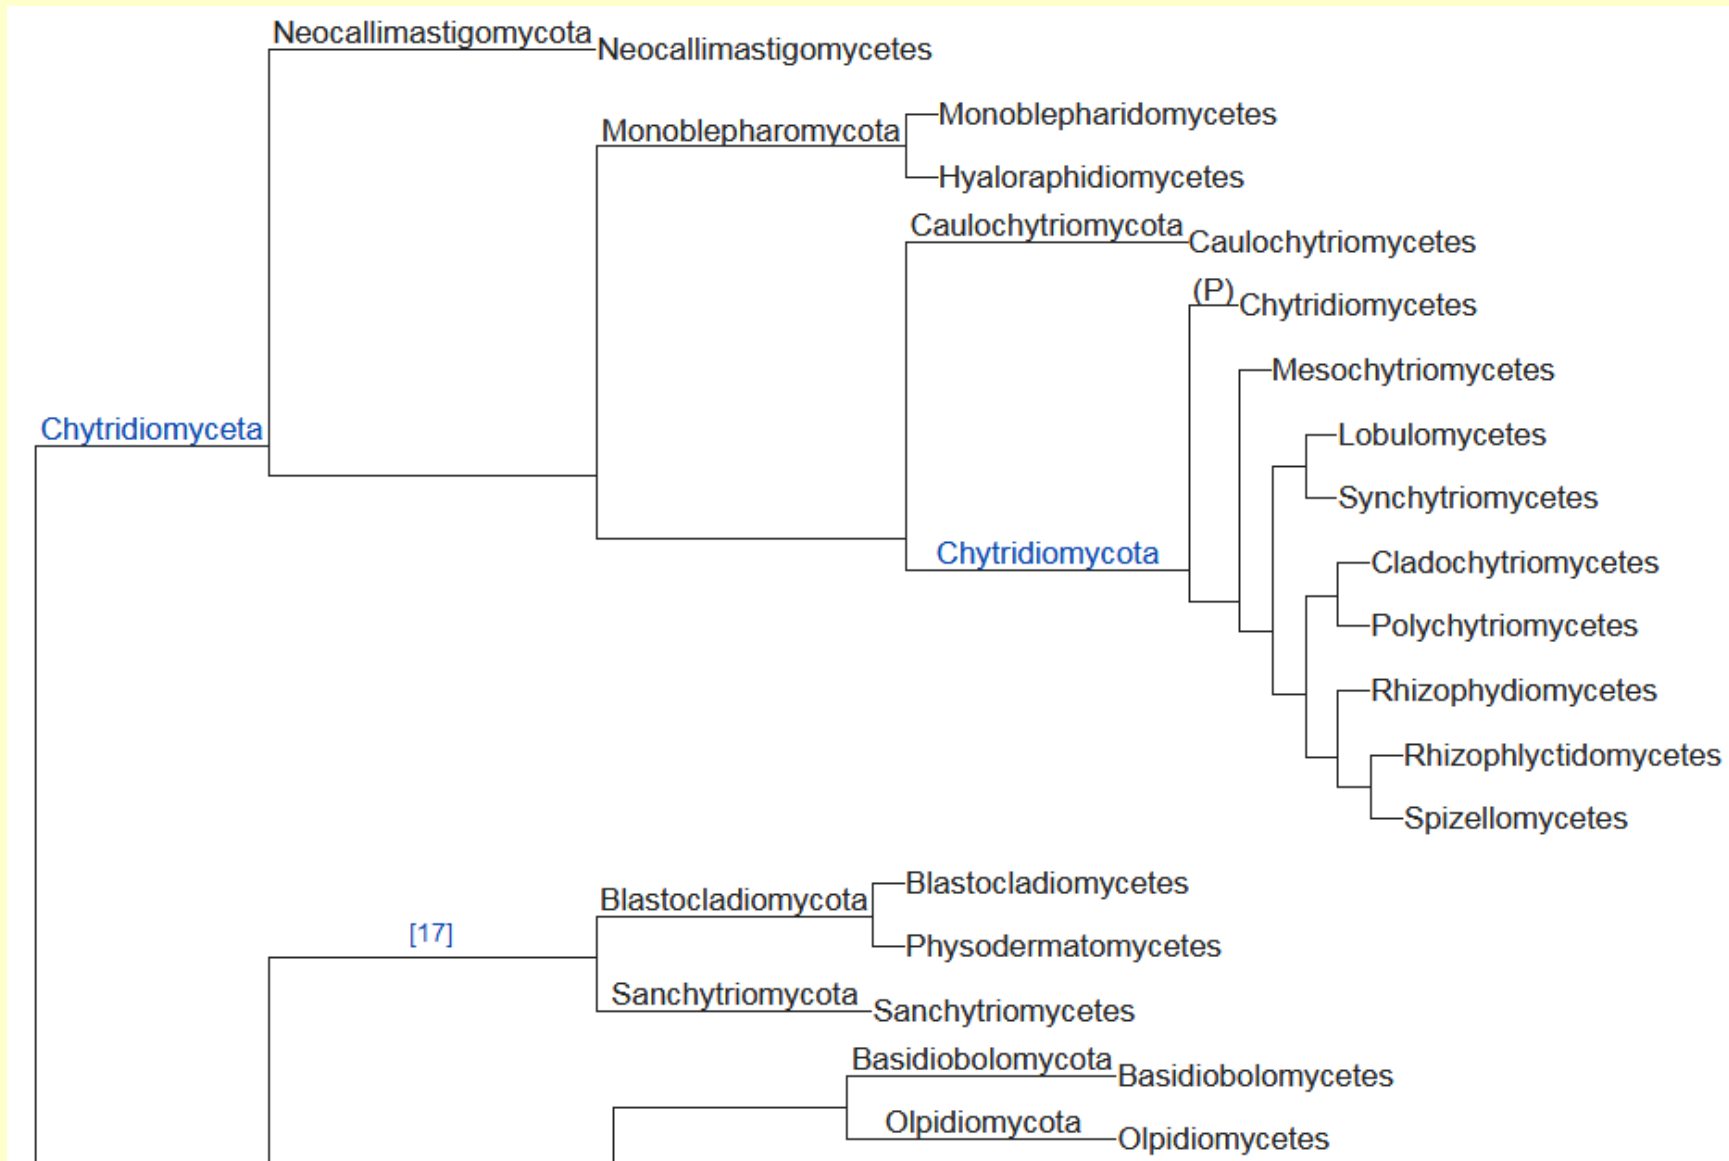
Neocallimastigomycota
Neocallimastigomycetes
Monoblepharomycota
Monoblepharidomycetes
Hyaloraphidiomycetes
Caulochytriomycota
Caulochytriomycetes
(P)
Chytridiomycetes
Mesochytriomycetes
Chytridiomyceta
Lobulomycetes
Synchytriomycetes
Chytridiomycota
Cladochytriomycetes
Polychytriomycetes
Rhizophydiomycetes
Rhizophlyctidomycetes
Spizellomycetes
Blastocladiomycota
Blastocladiomycetes
[17]
Physodermatomycetes
Sanchytriomycota
Sanchytriomycetes
Basidiobolomycota
Basidiobolomycetes
Olpidiomycota
Olpidiomycetes